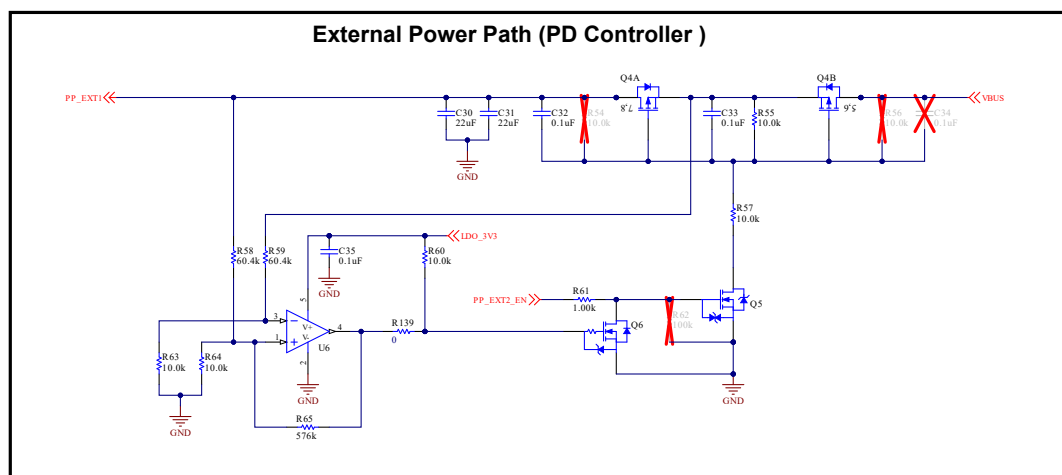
External Power Path (PD Controller )

PP_EXT1

C30
22uF

C31
22uF

GND

C32
0.1uF

R54
10.0k

Q4A

8'L

C33
0.1uF

R55
10.0k

Q4B

9'S

R56
10.0k

C34
0.1uF

VBUS

R57
10.0k

R58
60.4k

R59
60.4k

C35
0.1uF

GND

LDO_3V3

R60
10.0k

PP_EXT2_EN

R61
1.00k

Q5

R62
100k

Q6

3

1

5

4

2

V+

V-

U6

R139
0

R63
10.0k

R64
10.0k

GND

GND

GND

R65
576k